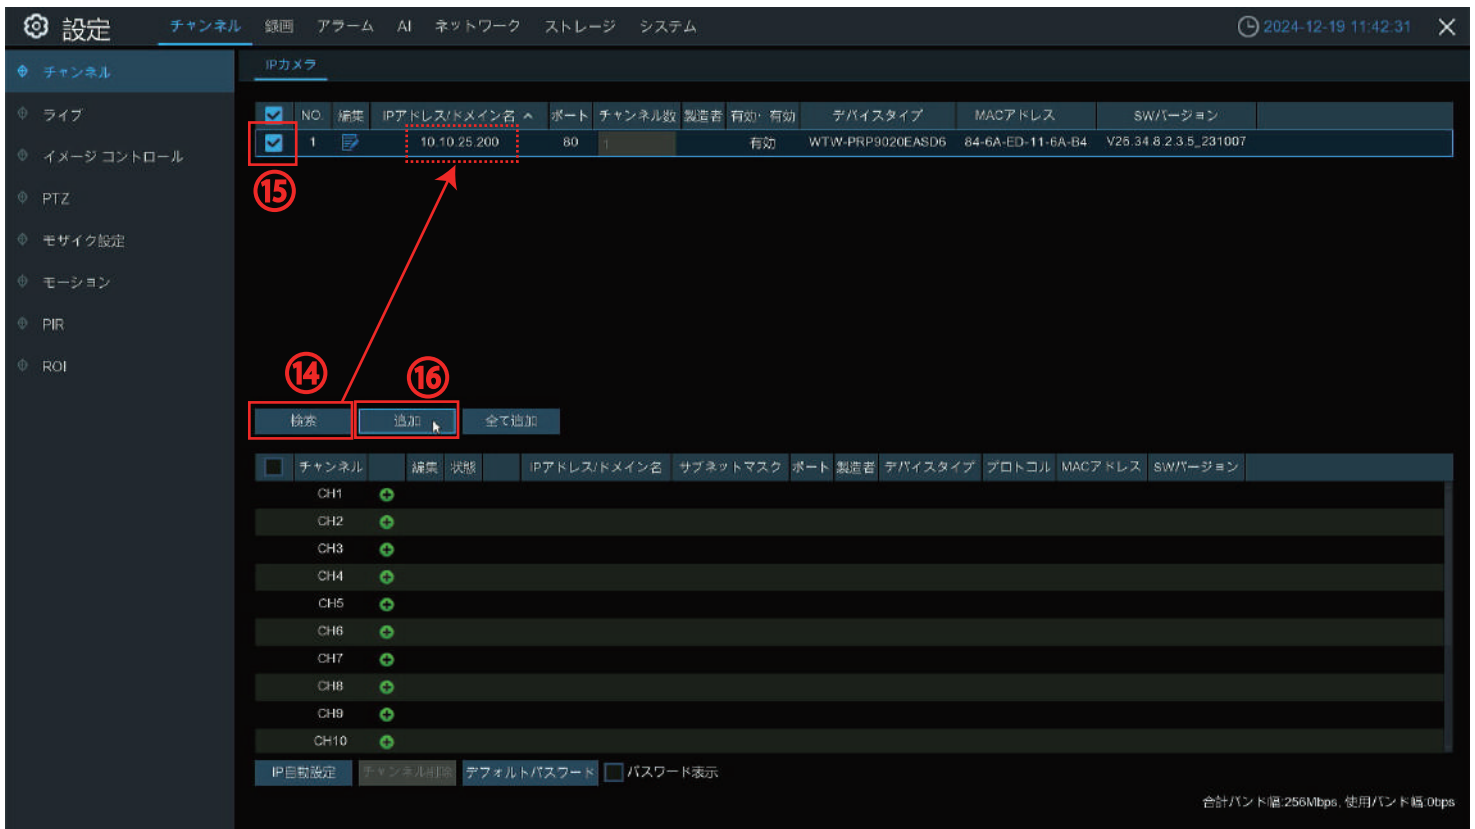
設定 チャンネル 録画 アラーム AI ネットワーク ストレージ システム 2024-12-19 11:42:31

チャンネル
ライブ
イメージ コントロール
PTZ
モザイク設定
モーション
PIR
ROI

IPカメラ

| | NO. | 編集 | IPアドレス/ドメイン名 | ポート | チャンネル数 | 製造者 | 有効・有効 | デバイスタイプ | MACアドレス | SWバージョン |
|---|---|---|---|---|---|---|---|---|---|---|
| | 1 | | 10.10.25.200 | 80 | 1 | | 有効 | WTW-PRP9020EASD6 | 84-6A-ED-11-6A-B4 | V25.34.8.2.3.5_231007 |

⑮

⑭ ⑯

検索 追加 全て追加

| | チャンネル | | 編集 | 状態 | | IPアドレス/ドメイン名 | サブネットマスク | ポート | 製造者 | デバイスタイプ | プロトコル | MACアドレス | SWバージョン |
|---|---|---|---|---|---|---|---|---|---|---|---|---|---|
| | CH1 | | | | | | | | | | | | |
| | CH2 | | | | | | | | | | | | |
| | CH3 | | | | | | | | | | | | |
| | CH4 | | | | | | | | | | | | |
| | CH5 | | | | | | | | | | | | |
| | CH6 | | | | | | | | | | | | |
| | CH7 | | | | | | | | | | | | |
| | CH8 | | | | | | | | | | | | |
| | CH9 | | | | | | | | | | | | |
| | CH10 | | | | | | | | | | | | |

IP自動設定 チャンネル削除 デフォルトパスワード パスワード表示

合計バンド幅:256Mbps, 使用バンド幅:0bps